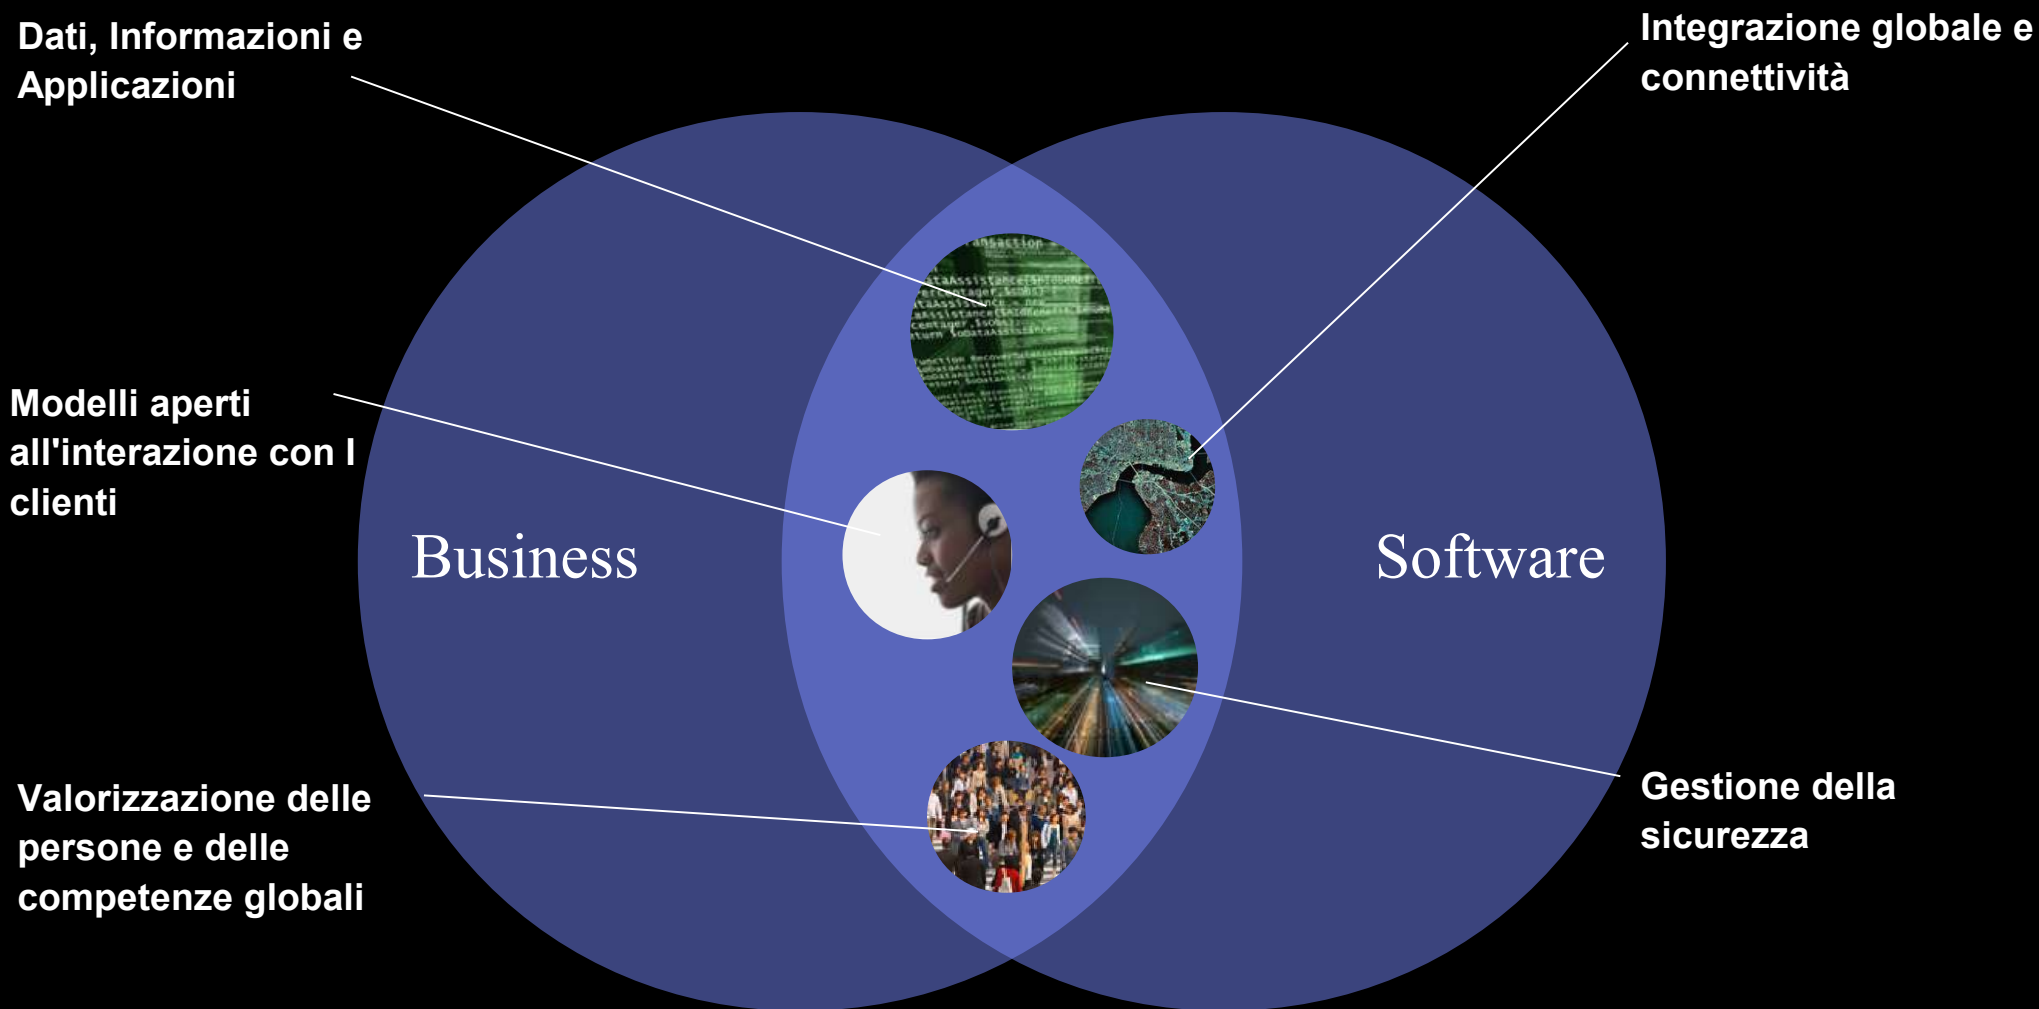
Dati, Informazioni e Applicazioni

Integrazione globale e connettività

Modelli aperti all'interazione con I clienti

Business

Software

Valorizzazione delle persone e delle competenze globali

Gestione della sicurezza